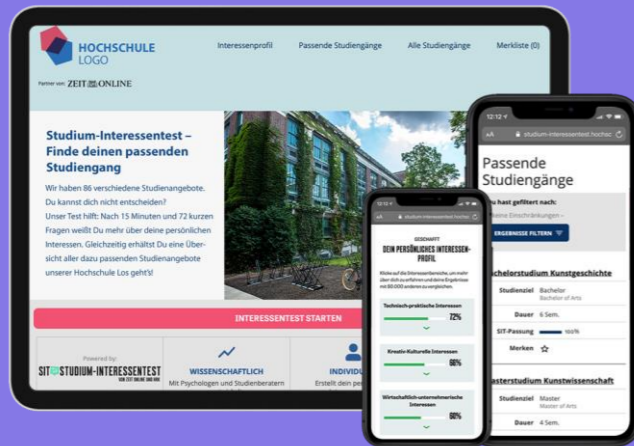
HOCHSCHULE LOGO

Interessenprofil Passende Studiengänge Alle Studiengänge Merkliste (0)

Partner von ZEIT ONLINE

Studium-Interessentest – Finde deinen passenden Studiengang

Wir haben 86 verschiedene Studienangebote. Du kannst dich nicht entscheiden? Unser Test hilft: Nach 15 Minuten und 72 kurzen Fragen weißt Du mehr über deine persönlichen Interessen. Gleichzeitig erhältst Du eine Übersicht aller dazu passenden Studienangebote unserer Hochschule Los geht's!

INTERESSENTEST STARTEN

Powered by
SIT STUDIUM-INTERESSENTEST

WISSENSCHAFTLICH
Mit Psychologen und Studienberatern

INDIVIDU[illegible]
Erstellt dein pe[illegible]

studium-interessentest.hochsc

GESCHAFFT
DEIN PERSÖNLICHES INTERESSENPROFIL

Technisch-praktische Interessen 72%

Kreativ-Kulturelle Interessen 66%

Wirtschaftlich-unternehmerische Interessen 60%

12:17

studium-interessentest.hochsc

Passende Studiengänge

Du hast gefiltert nach:
– Keine Einschränkungen –

ERGEBNISSE FILTERN

Bachelorstudium Kunstgeschichte

Studienziel Bachelor
Bachelor of Arts

Dauer 6 Sem.

SIT-Passung 100%

Merken ☆

Masterstudium Kunstwissenschaft

Studienziel Master
Master of Arts

Dauer 4 Sem.